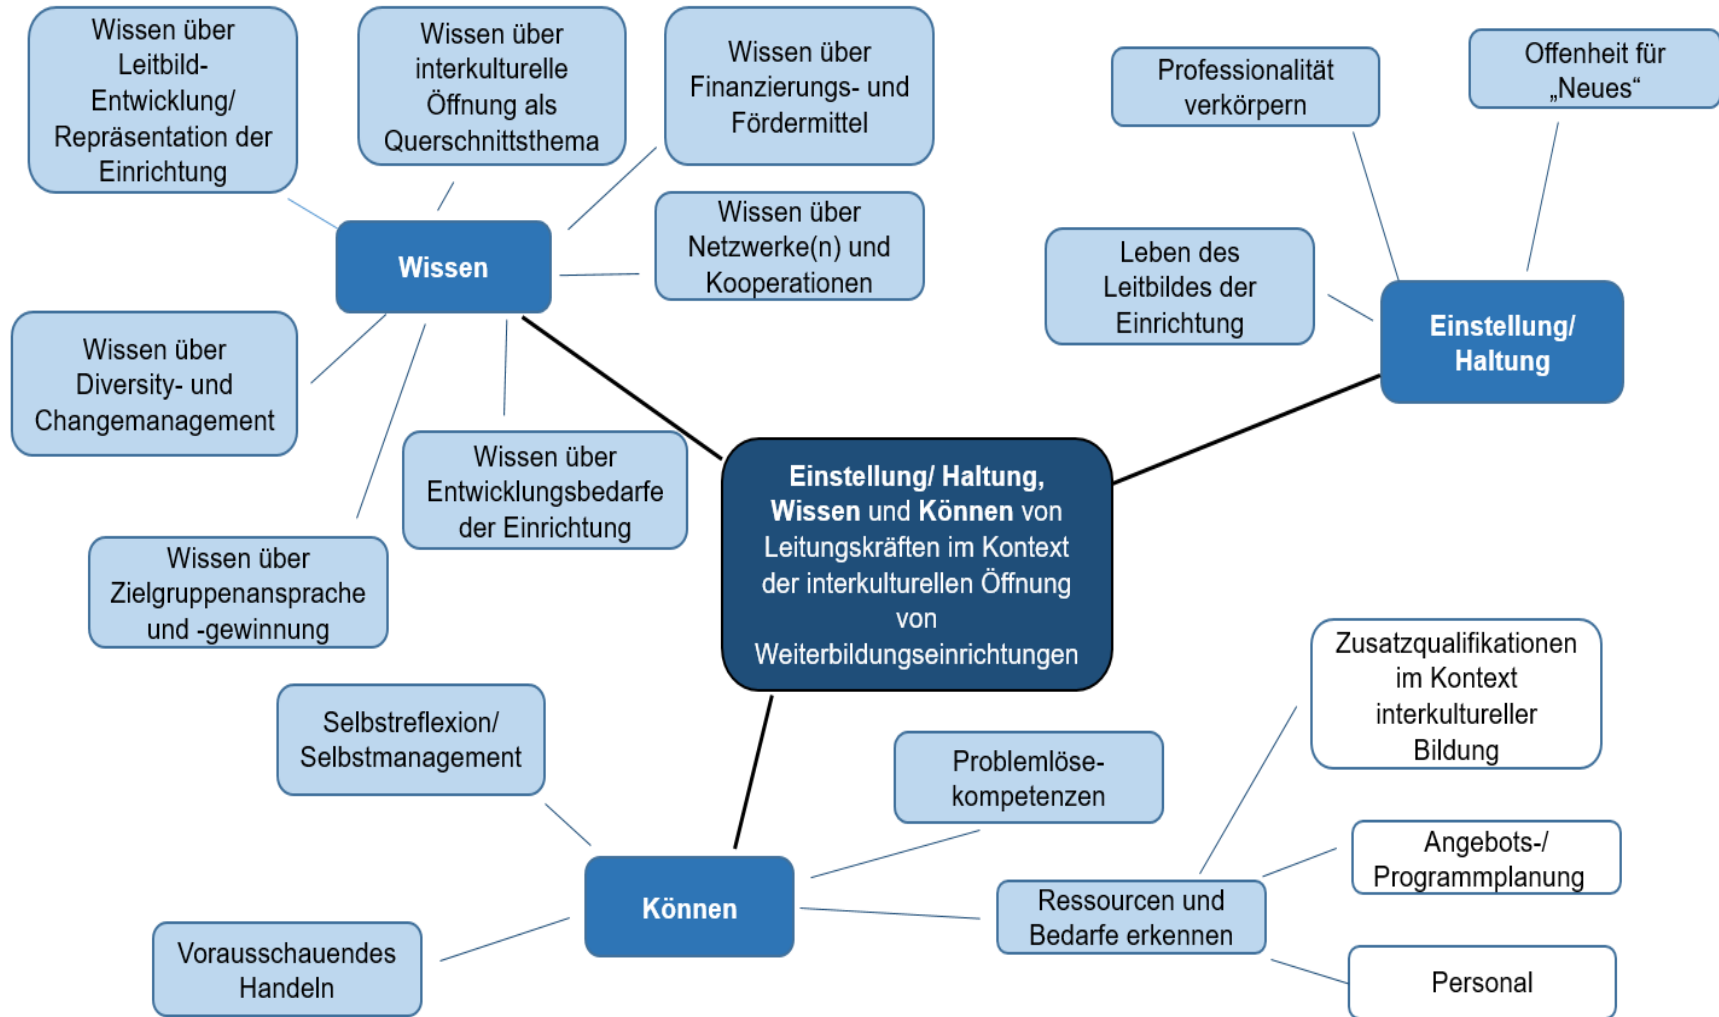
Einstellung/ Haltung, Wissen und Können von Leitungskräften im Kontext der interkulturellen Öffnung von Weiterbildungseinrichtungen

Wissen

Wissen über Leitbild-Entwicklung/ Repräsentation der Einrichtung

Wissen über interkulturelle Öffnung als Querschnittsthema

Wissen über Finanzierungs- und Fördermittel

Wissen über Netzwerke(n) und Kooperationen

Wissen über Diversity- und Changemanagement

Wissen über Entwicklungsbedarfe der Einrichtung

Wissen über Zielgruppenansprache und -gewinnung

Einstellung/ Haltung

Professionalität verkörpern

Offenheit für „Neues“

Leben des Leitbildes der Einrichtung

Können

Selbstreflexion/ Selbstmanagement

Problemlöse-kompetenzen

Vorausschauendes Handeln

Ressourcen und Bedarfe erkennen

Zusatzqualifikationen im Kontext interkultureller Bildung

Angebots-/ Programmplanung

Personal